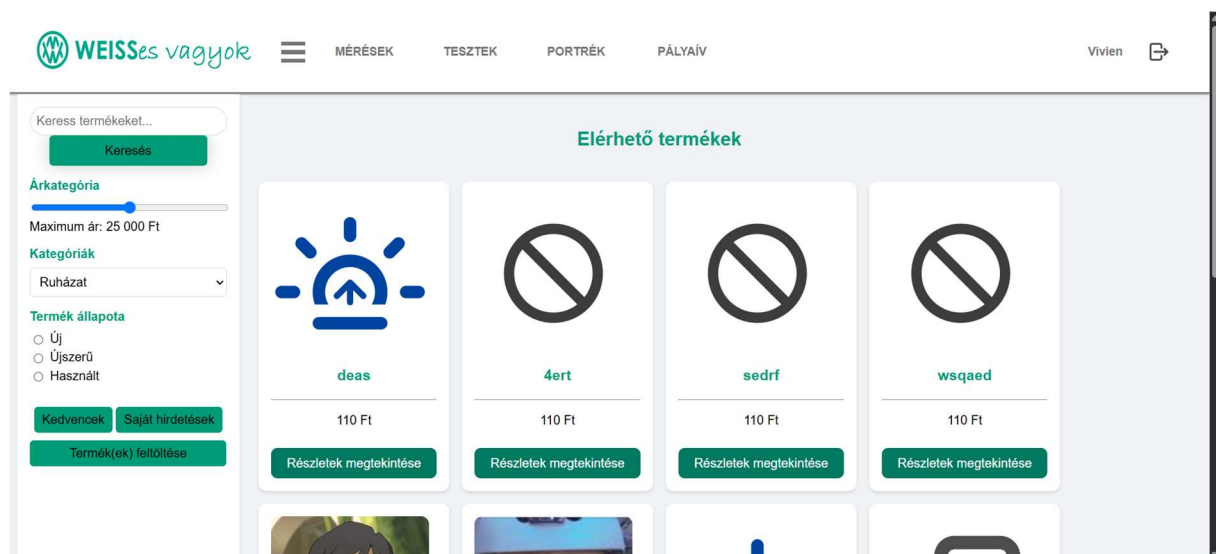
WEISSes vagyok

MÉRÉSEK TESZTEK PORTRÉK PÁLYAÍV

Vivien

Keress termékeket...

Keresés

Árkategória

Maximum ár: 25 000 Ft

Kategóriák

Ruházat

Termék állapota

Új

Újszerű

Használt

Kedvencek

Saját hirdetések

Termék(ek) feltöltése

Elérhető termékek

deas

110 Ft

Részletek megtekintése

4ert

110 Ft

Részletek megtekintése

sedrf

110 Ft

Részletek megtekintése

wsqaed

110 Ft

Részletek megtekintése